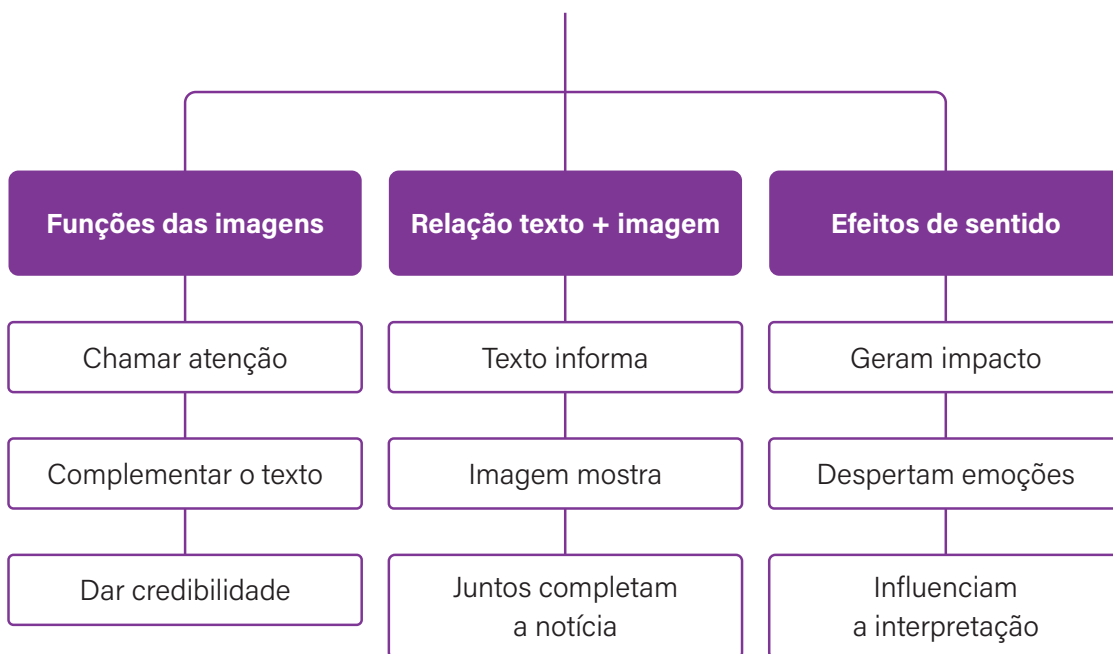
Funções das imagens

Chamar atenção

Complementar o texto

Dar credibilidade

Relação texto + imagem

Texto informa

Imagem mostra

Juntos completam a notícia

Efeitos de sentido

Geram impacto

Despertam emoções

Influenciam a interpretação